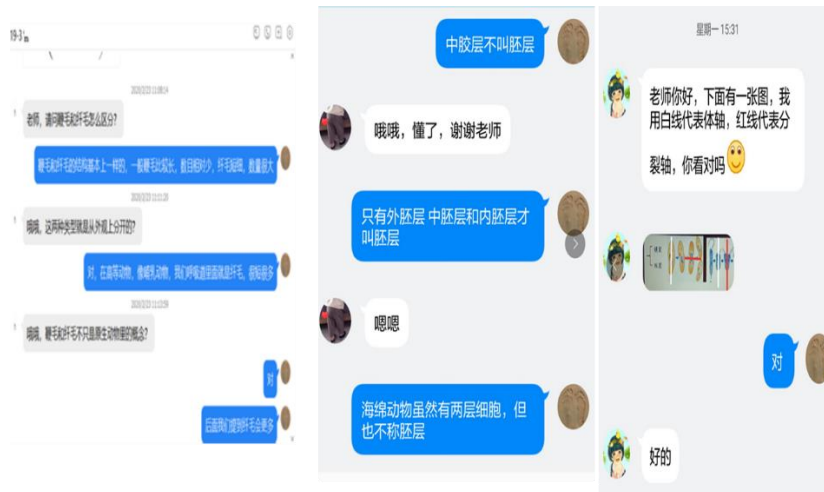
19-3

2020/2/23 11:06:14

老师，请问鞭毛和纤毛怎么区分？

鞭毛和纤毛的结构基本上一样的，一般鞭毛比较长，数目相对少，纤毛短细，数量很大

2020/2/23 11:12:20

哦哦，这两种类型就是从外观上分开的？

对，在高等动物，像哺乳动物，我们呼吸道里面就是纤毛，很短很多

2020/2/23 11:12:59

哦哦，鞭毛和纤毛不只是原生动物里的概念？

对

后面我们遇到纤毛会更多

中胶层不叫胚层

哦哦，懂了，谢谢老师

只有外胚层 中胚层和内胚层才叫胚层

嗯嗯

海绵动物虽然有两层细胞，但也不称胚层

星期一 15:31

老师你好，下面有一张图，我用白线代表体轴，红线代表分裂轴，你看对吗

对

好的